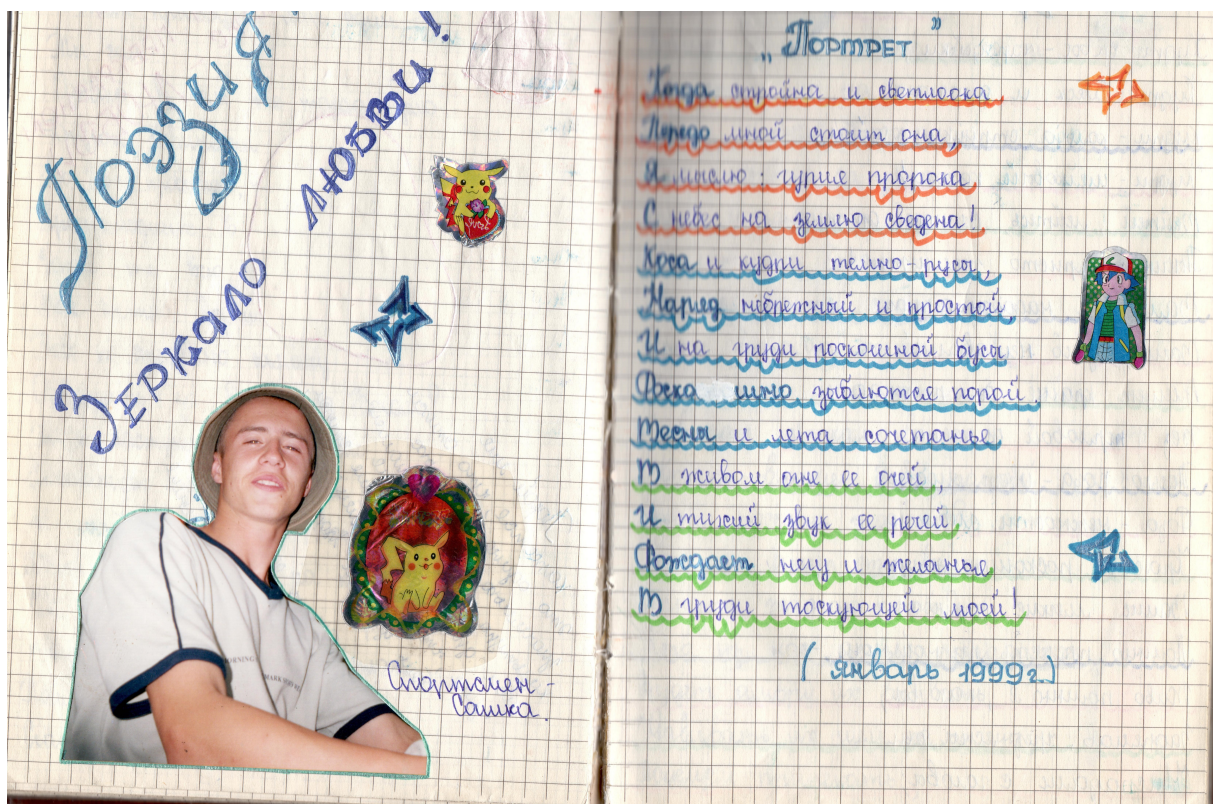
Поэзия -
Зеркало любви!

Спортсмен -
Сашка.

„Портрет"

Тогда стройна и светлоока
Передо мной стоит она,
Я мыслю: гурие пророка
С небес на землю сведена!
Коса и кудри темно-русы,
Наряд небрежный и простой,
И на груди роскошной бусы
Леха шито зыблются порой
Весна и лета сочетанье
В живом огне ее очей,
И тихий звук ее речей
Рождает негу и желанье
В груди тоскующей моей!

(январь 1999г.)